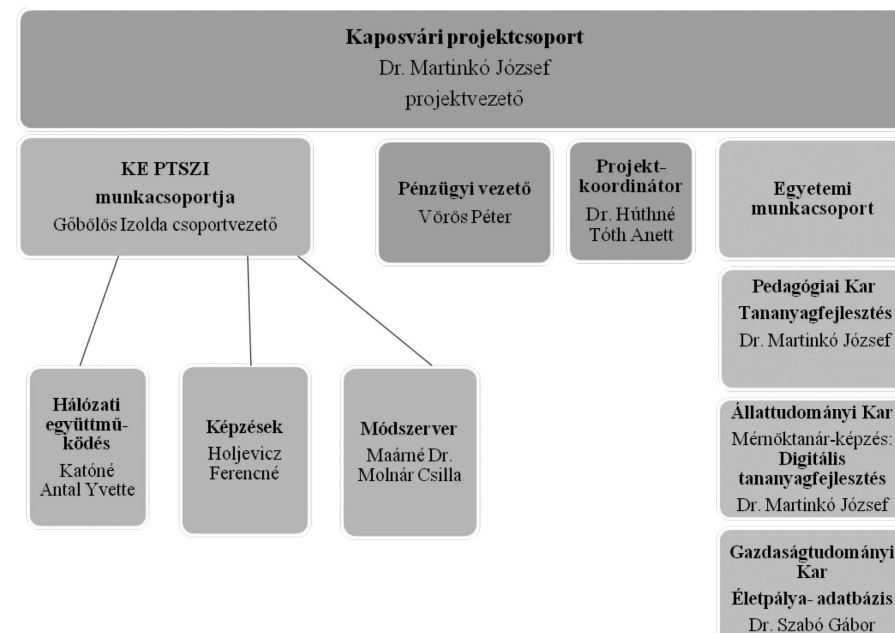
Kaposvári projektcsoport
Dr. Martinkó József
projektvezető

KE PTSZI munkacsoportja
Gőbölös Izolda csoportvezető

Pénzügyi vezető
Vörös Péter

Projekt-koordinátor
Dr. Húthné Tóth Anett

Egyetemi munkacsoport

Pedagógiai Kar
Tananyagfejlesztés
Dr. Martinkó József

Állattudományi Kar
Mérnöktanár-képzés:
Digitális tananyagfejlesztés
Dr. Martinkó József

Gazdaságtudományi Kar
Életpálya- adatbázis
Dr. Szabó Gábor

Hálózati együttműködés
Katóné Antal Yvette

Képzések
Holjevicz Ferencné

Módszerver
Maárné Dr. Molnár Csilla